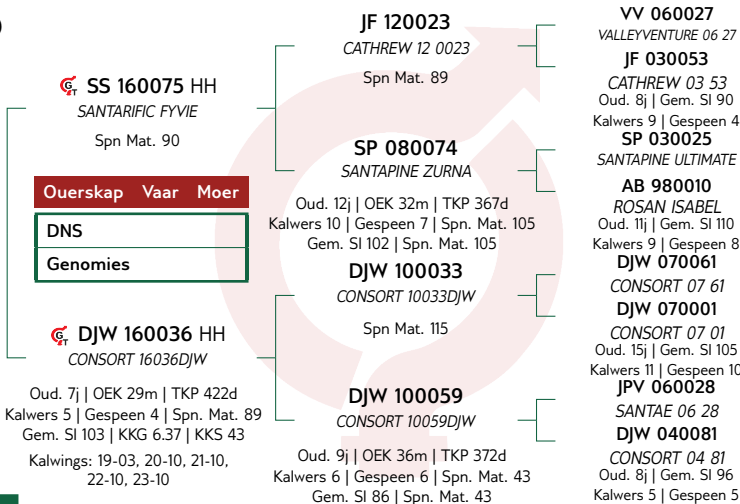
SS 160075 HH
SANTARIFIC FYVIE
Spn Mat. 90

| Ouerskap | Vaar | Moer |
|---|---|---|
| DNS | | |
| Genomies | | |

DJW 160036 HH
CONSORT 16036DJW
Oud. 7j | OEK 29m | TKP 422d
Kalwers 5 | Gespeen 4 | Spn. Mat. 89
Gem. SI 103 | KKG 6.37 | KKS 43
Kalwings: 19-03, 20-10, 21-10, 22-10, 23-10

JF 120023
CATHREW 12 0023
Spn Mat. 89

SP 080074
SANTAPINE ZURNA
Oud. 12j | OEK 32m | TKP 367d
Kalwers 10 | Gespeen 7 | Spn. Mat. 105
Gem. SI 102 | Spn. Mat. 105

DJW 100033
CONSORT 10033DJW
Spn Mat. 115

DJW 100059
CONSORT 10059DJW
Oud. 9j | OEK 36m | TKP 372d
Kalwers 6 | Gespeen 6 | Spn. Mat. 43
Gem. SI 86 | Spn. Mat. 43

VV 060027
VALLEYVENTURE 06 27

JF 030053
CATHREW 03 53
Oud. 8j | Gem. SI 90
Kalwers 9 | Gespeen 4

SP 030025
SANTAPINE ULTIMATE

AB 980010
ROSAN ISABEL
Oud. 11j | Gem. SI 110
Kalwers 9 | Gespeen 8

DJW 070061
CONSORT 07 61

DJW 070001
CONSORT 07 01
Oud. 15j | Gem. SI 105
Kalwers 11 | Gespeen 10

JPV 060028
SANTAE 06 28

DJW 040081
CONSORT 04 81
Oud. 8j | Gem. SI 96
Kalwers 5 | Gespeen 5